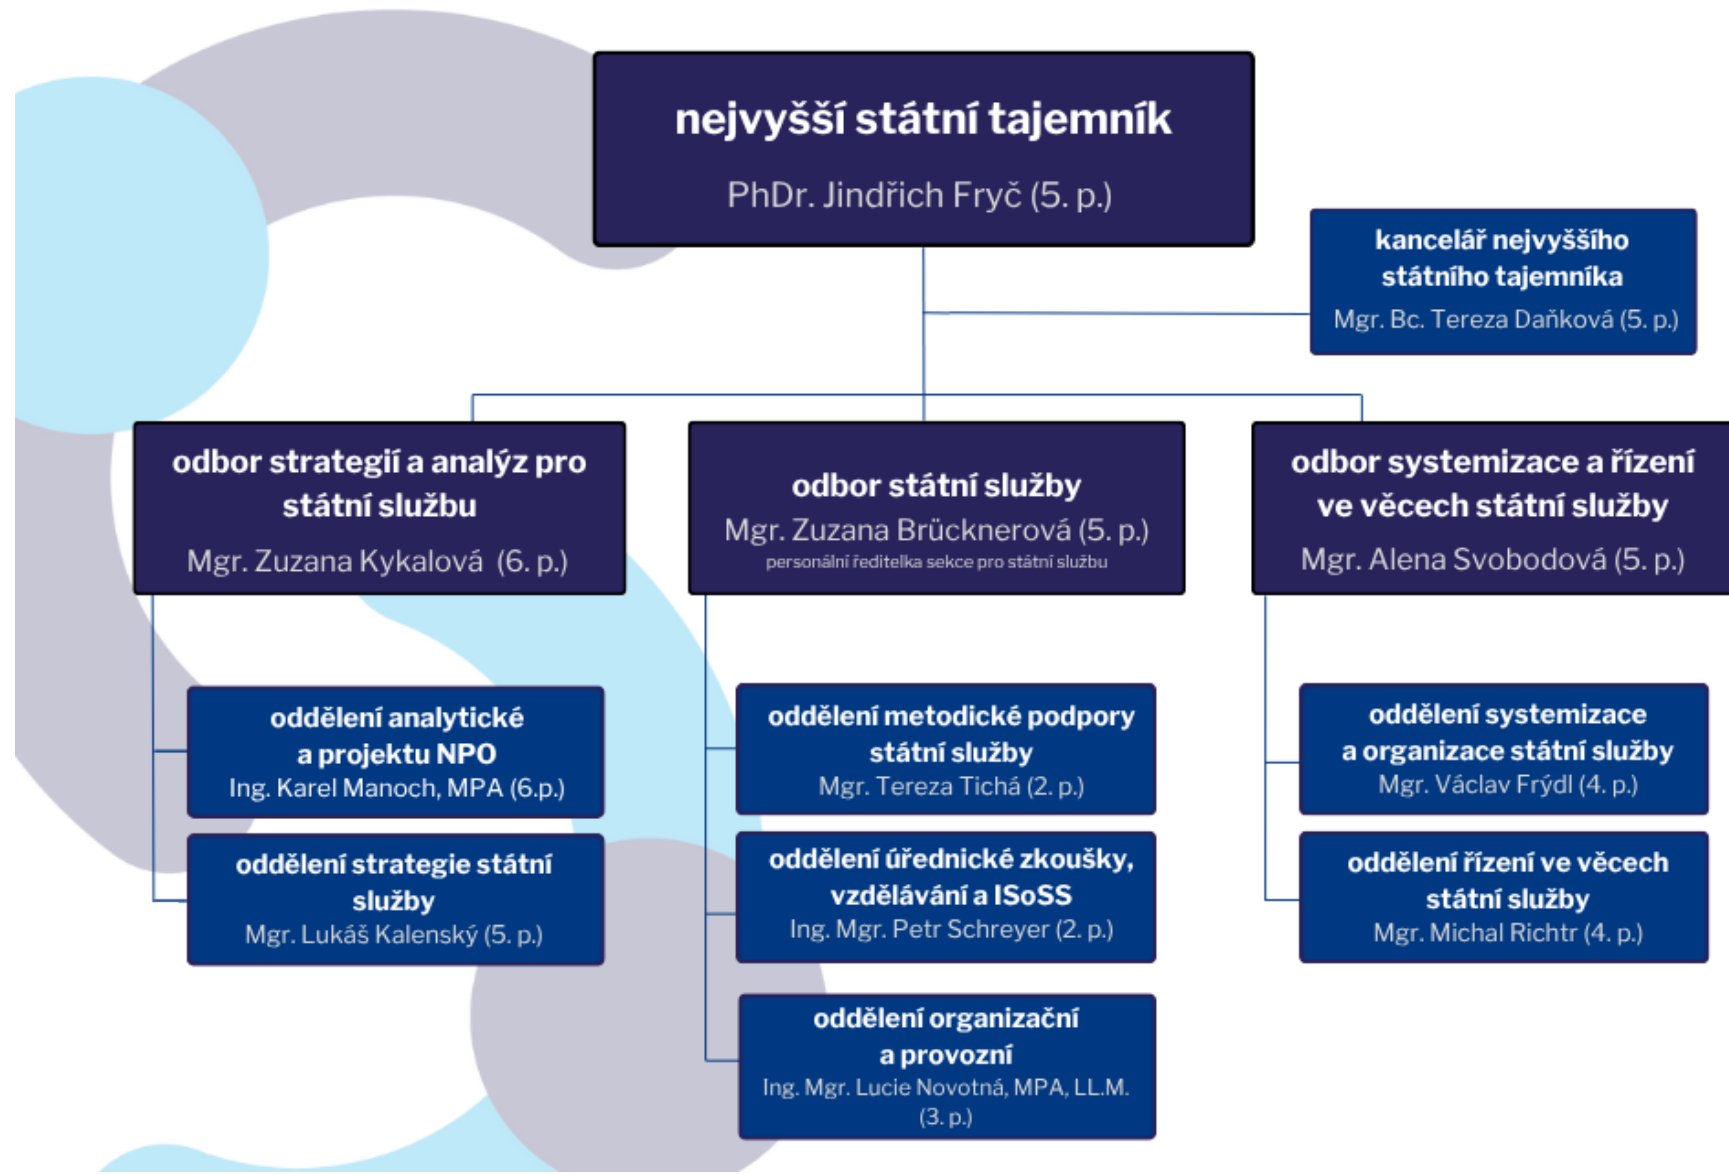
nejvyšší státní tajemník
PhDr. Jindřich Fryč (5. p.)

kancelář nejvyššího státního tajemníka
Mgr. Bc. Tereza Daňková (5. p.)

odbor strategií a analýz pro státní službu
Mgr. Zuzana Kykalová (6. p.)

odbor státní služby
Mgr. Zuzana Brücknerová (5. p.)
personální ředitelka sekce pro státní službu

odbor systemizace a řízení ve věcech státní služby
Mgr. Alena Svobodová (5. p.)

oddělení analytické a projektu NPO
Ing. Karel Manoch, MPA (6.p.)

oddělení strategie státní služby
Mgr. Lukáš Kalenský (5. p.)

oddělení metodické podpory státní služby
Mgr. Tereza Tichá (2. p.)

oddělení úřednické zkoušky, vzdělávání a ISoSS
Ing. Mgr. Petr Schreyer (2. p.)

oddělení organizační a provozní
Ing. Mgr. Lucie Novotná, MPA, LL.M. (3. p.)

oddělení systemizace a organizace státní služby
Mgr. Václav Frýdl (4. p.)

oddělení řízení ve věcech státní služby
Mgr. Michal Richtr (4. p.)